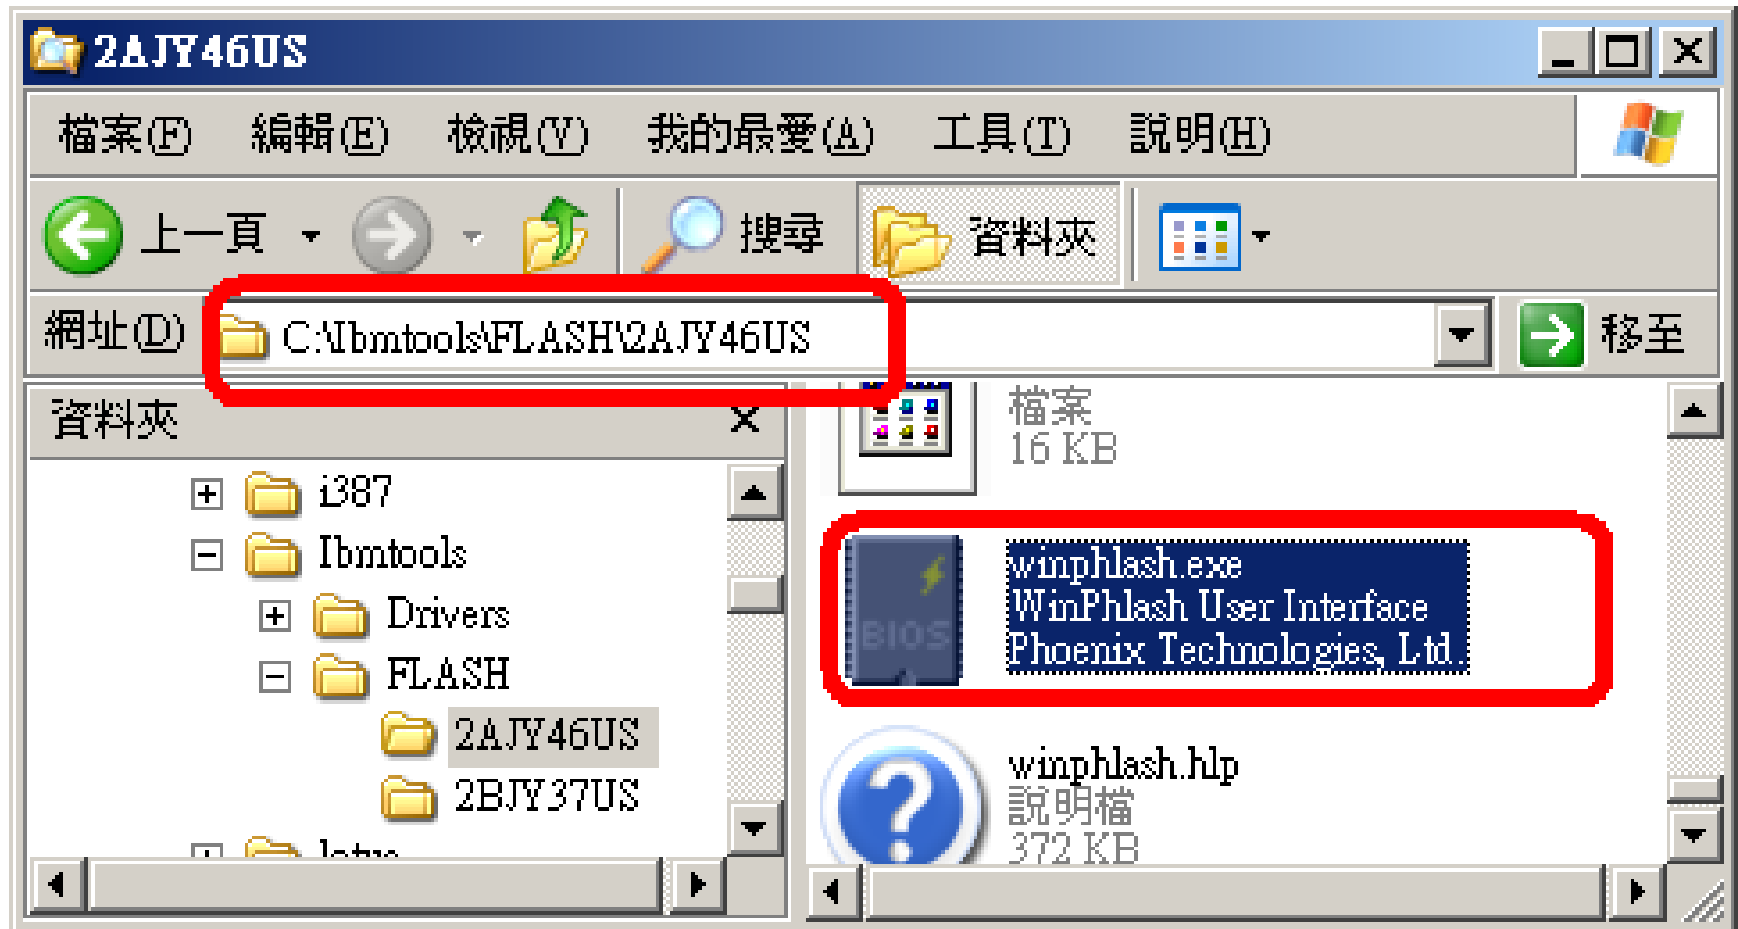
2AJY46US

檔案(F) 編輯(E) 檢視(V) 我的最愛(A) 工具(T) 說明(H)

上一頁 搜尋 資料夾

網址(D) C:\Ibmtools\FLASH\2AJY46US 移至

資料夾 ×

i387
Ibmtools
Drivers
FLASH
2AJY46US
2BJY37US
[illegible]

檔案
16 KB

BIOS

winphlash.exe
WinPhlash User Interface
Phoenix Technologies, Ltd.

winphlash.hlp
說明檔
372 KB